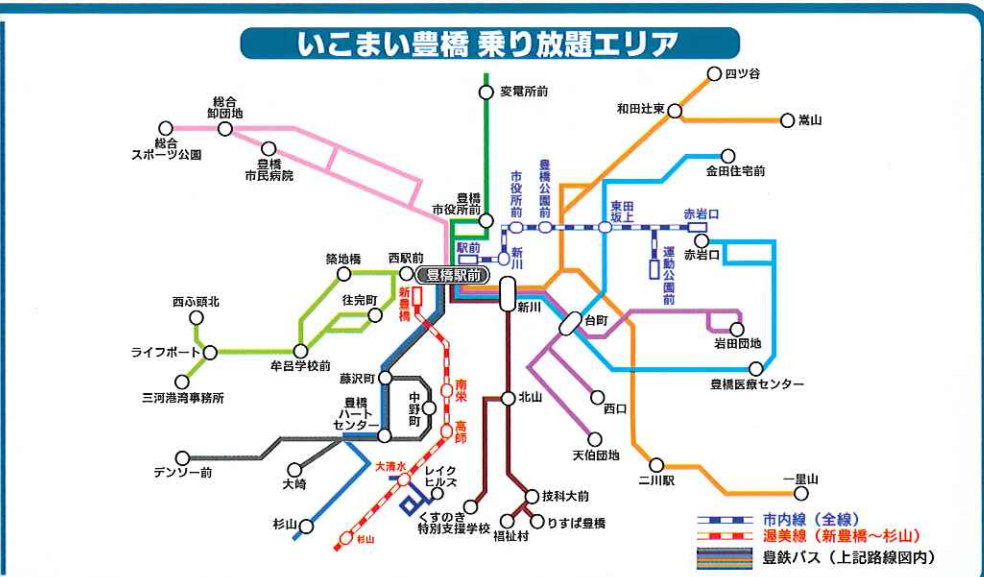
いこまい豊橋 乗り放題エリア

変電所前
四ツ谷
和田辻東
嵩山
総合卸団地
総合スポーツ公園
豊橋市民病院
金田住宅前
豊橋市役所前
市役所前
豊橋公園前
東田坂上
赤岩口
赤岩口
駅前
新川
運動公園前
築地橋
西駅前
豊橋駅前
新豊橋
往完町
新川
西ふ頭北
台町
岩田団地
ライフポート
牟呂学校前
藤沢町
南栄
豊橋医療センター
三河港湾事務所
北山
西口
豊橋ハートセンター
中野町
高師
天伯団地
デンソー前
大崎
大清水
レイクヒルズ
二川駅
一里山
抜科大前
杉山
くすのき特別支援学校
りすぱ豊橋
福祉村
杉山

市内線（全線）
渥美線（新豊橋～杉山）
豊鉄バス（上記路線図内）